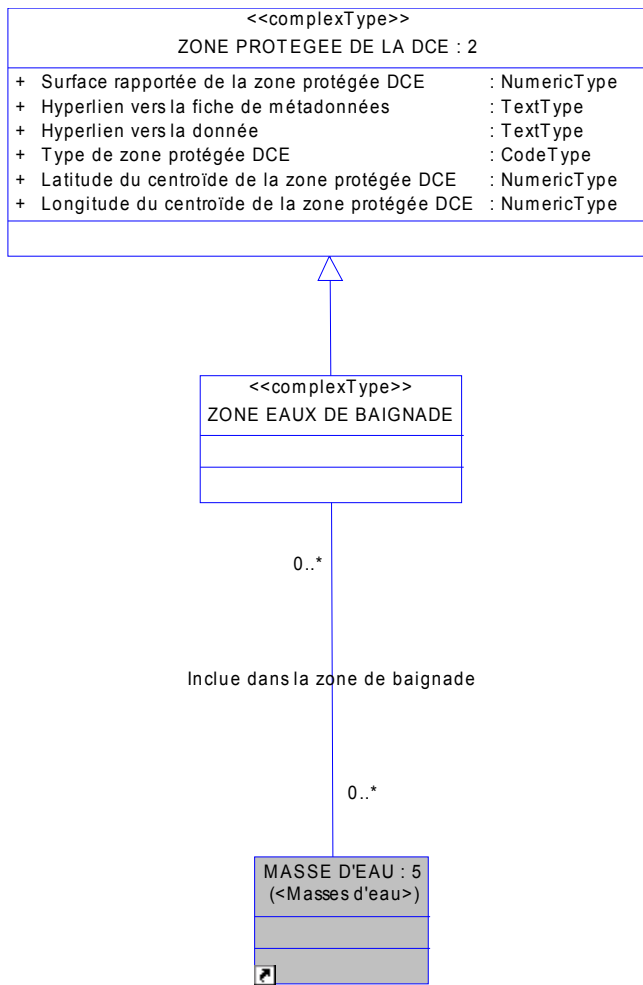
<<complexType>>
ZONE PROTEGEE DE LA DCE : 2

+ Surface rapportée de la zone protégée DCE : NumericType
+ Hyperlien vers la fiche de métadonnées : TextType
+ Hyperlien vers la donnée : TextType
+ Type de zone protégée DCE : CodeType
+ Latitude du centroïde de la zone protégée DCE : NumericType
+ Longitude du centroïde de la zone protégée DCE : NumericType

<<complexType>>
ZONE EAUX DE BAIGNADE

0..*

Inclue dans la zone de baignade

0..*

MASSE D'EAU : 5
(<Masses d'eau>)